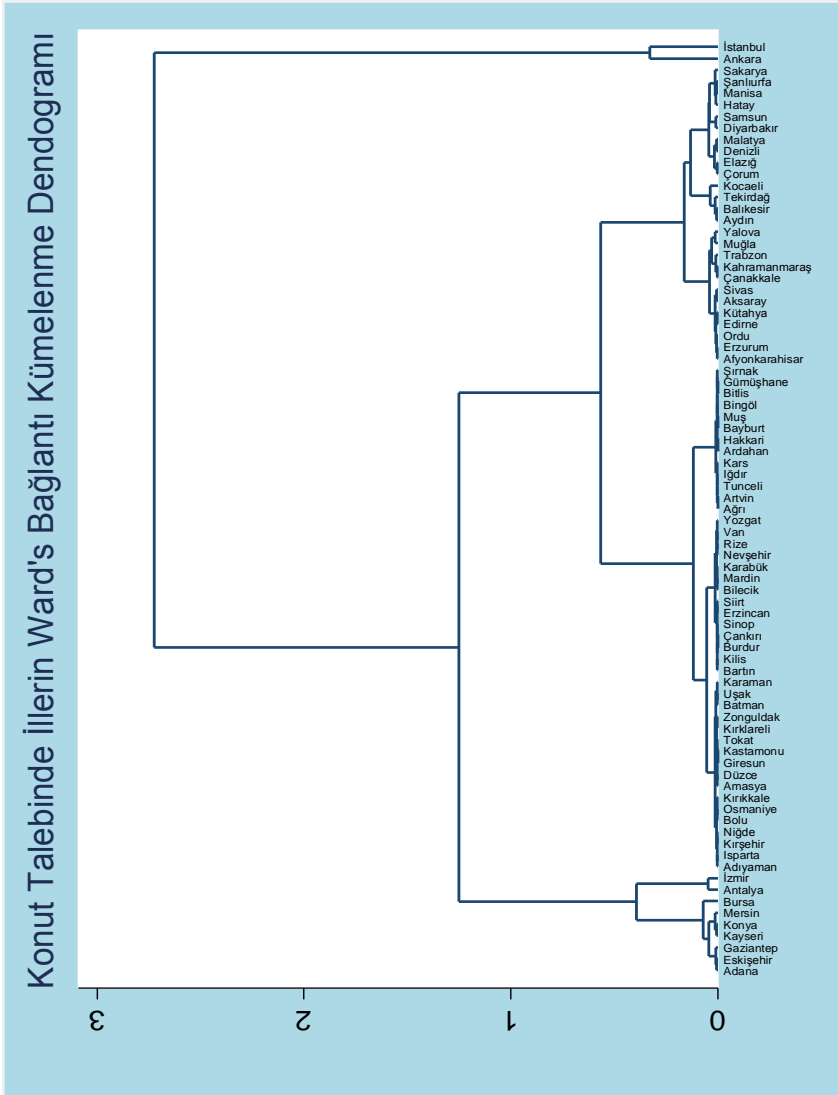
Konut Talebinde İllerin Ward's Bağlantı Kümelenme Dendogramı

İstanbul
Ankara
Sakarya
Şanlıurfa
Manisa
Hatay
Samsun
Diyarbakır
Malatya
Denizli
Elazığ
Çorum
Kocaeli
Tekirdağ
Balıkesir
Aydın
Yalova
Muğla
Trabzon
Kahramanmaraş
Çanakkale
Sivas
Aksaray
Kütahya
Edirne
Ordu
Erzurum
Afyonkarahisar
Şırnak
Gümüşhane
Bitlis
Bingöl
Muş
Bayburt
Hakkari
Ardahan
Kars
Iğdır
Tunceli
Artvin
Ağrı
Yozgat
Van
Rize
Nevşehir
Karabük
Mardin
Bilecik
Siirt
Erzincan
Sinop
Çankırı
Burdur
Kilis
Bartın
Karaman
Uşak
Batman
Zonguldak
Kırklareli
Tokat
Kastamonu
Giresun
Düzce
Amasya
Kırıkkale
Osmaniye
Bolu
Niğde
Kırşehir
Isparta
Adıyaman
İzmir
Antalya
Bursa
Mersin
Konya
Kayseri
Gaziantep
Eskişehir
Adana

3
2
1
0